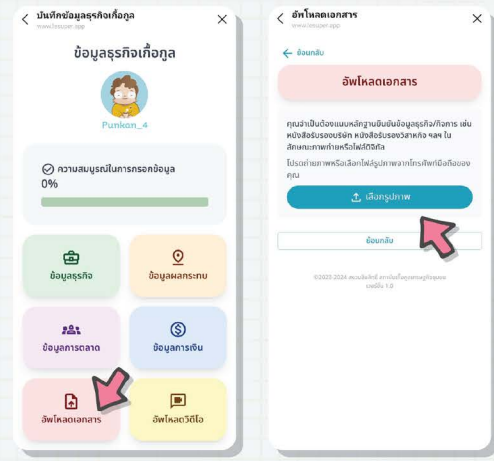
บันทึกข้อมูลธุรกิจเกื้อกูล
www.lasuper.app
×

ข้อมูลธุรกิจเกื้อกูล

Punkan_4

ความสมบูรณ์ในการกรอกข้อมูล
0%

ข้อมูลธุรกิจ

ข้อมูลผลกระทบ

ข้อมูลการตลาด

ข้อมูลการเงิน

อัพโหลดเอกสาร

อัพโหลดวิดีโอ

อัพโหลดเอกสาร
www.lasuper.app
×

← ย้อนกลับ

อัพโหลดเอกสาร

คุณจำเป็นต้องแนบหลักฐานยืนยันข้อมูลธุรกิจ/กิจการ เช่น หนังสือรับรองบริษัท หนังสือรับรองวิสาหกิจ ฯลฯ ในลักษณะภาพถ่ายหรือไฟล์ดิจิทัล

โปรดถ่ายภาพหรือเลือกไฟล์รูปภาพจากโทรศัพท์มือถือของคุณ

เลือกรูปภาพ

ย้อนกลับ

©2023-2024 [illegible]
เวอร์ชัน 1.0